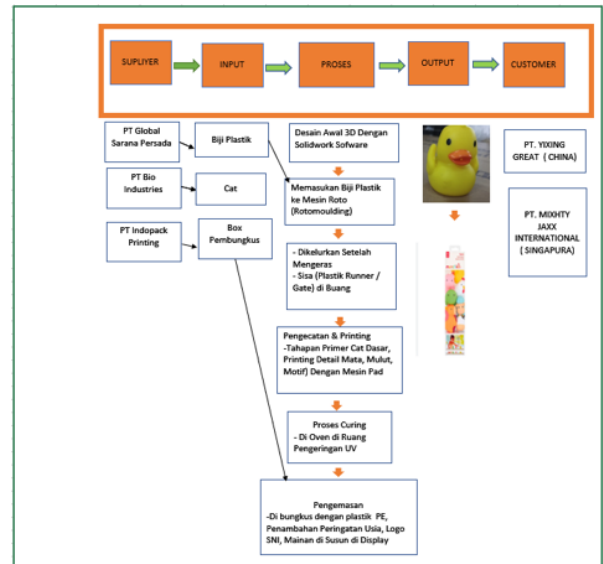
SUPLIYER

INPUT

PROSES

OUTPUT

CUSTOMER

PT Global Sarana Persada

Biji Plastik

PT Bio Industries

Cat

PT Indopack Printing

Box Pembungkus

Desain Awal 3D Dengan Solidwork Sofware

Memasukan Biji Plastik ke Mesin Roto (Rotomoulding)

- Dikelurkan Setelah Mengeras
- Sisa (Plastik Runner / Gate) di Buang

Pengecatan & Printing
-Tahapan Primer Cat Dasar, Printing Detail Mata, Mulut, Motif) Dengan Mesin Pad

Proses Curing
- Di Oven di Ruang Pengeringan UV

Pengemasan
-Di bungkus dengan plastik PE, Penambahan Peringatan Usia, Logo SNI, Mainan di Susun di Display

PT. YIXING GREAT ( CHINA)

PT. MIXHTY JAXX INTERNATIONAL ( SINGAPURA)